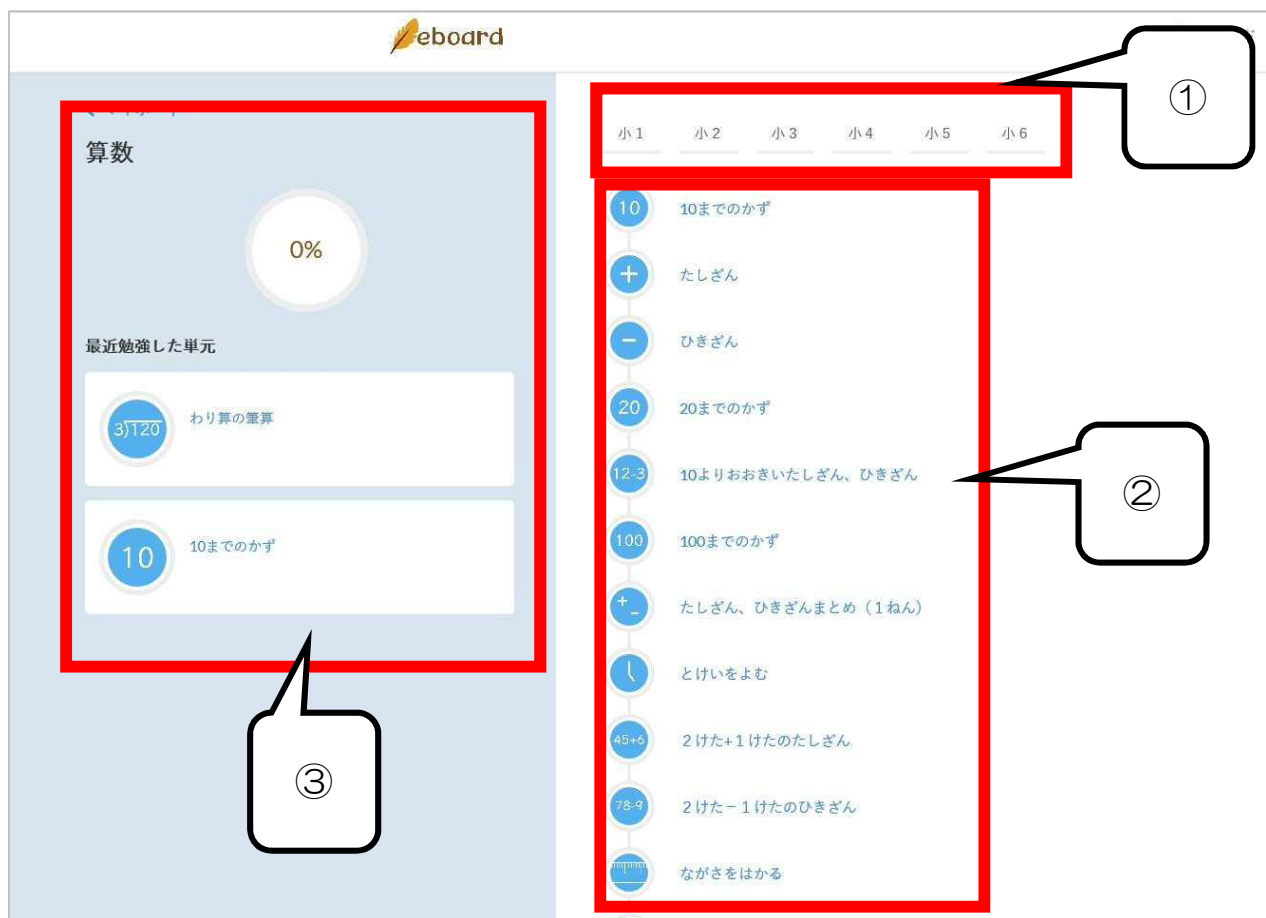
eboard

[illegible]

算数

0%

最近勉強した単元

3)120 わり算の筆算

10 10までのかず

小1 小2 小3 小4 小5 小6

①

10 10までのかず

+ たしざん

− ひきざん

20 20までのかず

12-3 10よりおおきいたしざん、ひきざん

100 100までのかず

+− たしざん、ひきざんまとめ（1ねん）

とけいをよむ

45+6 2けた+1けたのたしざん

78-9 2けた−1けたのひきざん

ながさをはかる

②

③